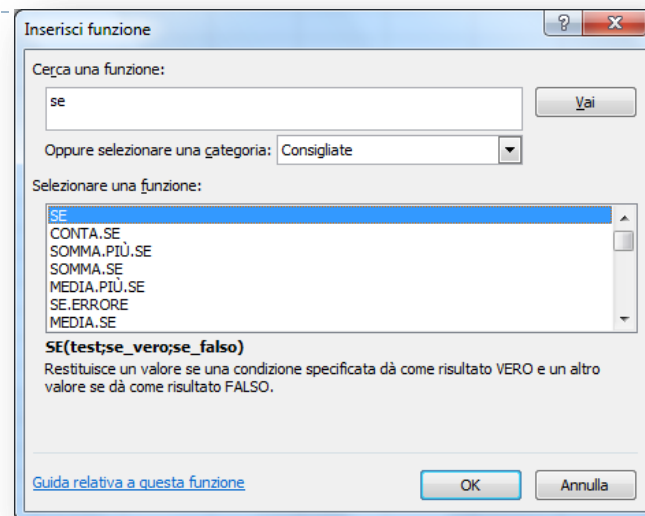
Inserisci funzione

?

X

Cerca una funzione:

se

Vai

Oppure selezionare una categoria: Consigliate

Selezionare una funzione:

SE
CONTA.SE
SOMMA.PIÙ.SE
SOMMA.SE
MEDIA.PIÙ.SE
SE.ERRORE
MEDIA.SE

SE(test;se_vero;se_falso)
Restituisce un valore se una condizione specificata dà come risultato VERO e un altro valore se dà come risultato FALSO.

Guida relativa a questa funzione

OK

Annulla